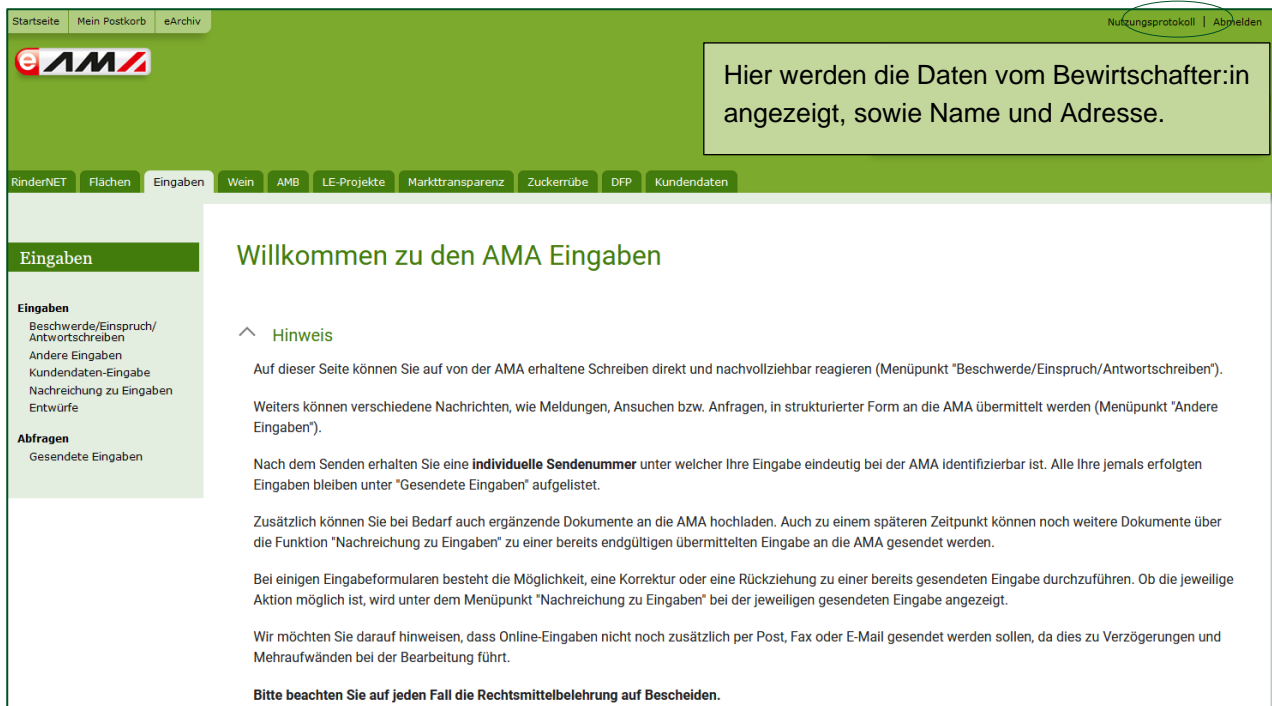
Startseite Mein Postkorb eArchiv

Nutzungsprotokoll | Abmelden

eAMA

Hier werden die Daten vom Bewirtschafter:in angezeigt, sowie Name und Adresse.

RinderNET Flächen Eingaben Wein AMB LE-Projekte Markttransparenz Zuckerrübe DFP Kundendaten

Eingaben

Eingaben
Beschwerde/Einspruch/Antwortschreiben
Andere Eingaben
Kundendaten-Eingabe
Nachreichung zu Eingaben
Entwürfe

Abfragen
Gesendete Eingaben

Willkommen zu den AMA Eingaben

Hinweis

Auf dieser Seite können Sie auf von der AMA erhaltene Schreiben direkt und nachvollziehbar reagieren (Menüpunkt "Beschwerde/Einspruch/Antwortschreiben").

Weiters können verschiedene Nachrichten, wie Meldungen, Ansuchen bzw. Anfragen, in strukturierter Form an die AMA übermittelt werden (Menüpunkt "Andere Eingaben").

Nach dem Senden erhalten Sie eine **individuelle Sendenummer** unter welcher Ihre Eingabe eindeutig bei der AMA identifizierbar ist. Alle Ihre jemals erfolgten Eingaben bleiben unter "Gesendete Eingaben" aufgelistet.

Zusätzlich können Sie bei Bedarf auch ergänzende Dokumente an die AMA hochladen. Auch zu einem späteren Zeitpunkt können noch weitere Dokumente über die Funktion "Nachreichung zu Eingaben" zu einer bereits endgültigen übermittelten Eingabe an die AMA gesendet werden.

Bei einigen Eingabeformularen besteht die Möglichkeit, eine Korrektur oder eine Rückziehung zu einer bereits gesendeten Eingabe durchzuführen. Ob die jeweilige Aktion möglich ist, wird unter dem Menüpunkt "Nachreichung zu Eingaben" bei der jeweiligen gesendeten Eingabe angezeigt.

Wir möchten Sie darauf hinweisen, dass Online-Eingaben nicht noch zusätzlich per Post, Fax oder E-Mail gesendet werden sollen, da dies zu Verzögerungen und Mehraufwänden bei der Bearbeitung führt.

**Bitte beachten Sie auf jeden Fall die Rechtsmittelbelehrung auf Bescheiden.**